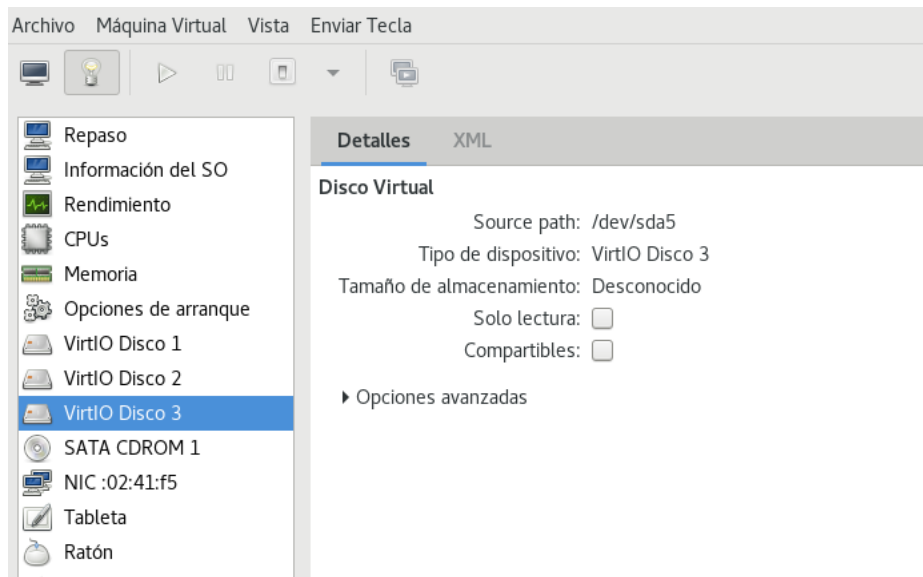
Archivo Máquina Virtual Vista Enviar Tecla

Repaso
Información del SO
Rendimiento
CPUs
Memoria
Opciones de arranque
VirtIO Disco 1
VirtIO Disco 2
VirtIO Disco 3
SATA CDROM 1
NIC :02:41:f5
Tableta
Ratón

Detalles XML

Disco Virtual

Source path: /dev/sda5
Tipo de dispositivo: VirtIO Disco 3
Tamaño de almacenamiento: Desconocido
Solo lectura:
Compartibles:

Opciones avanzadas